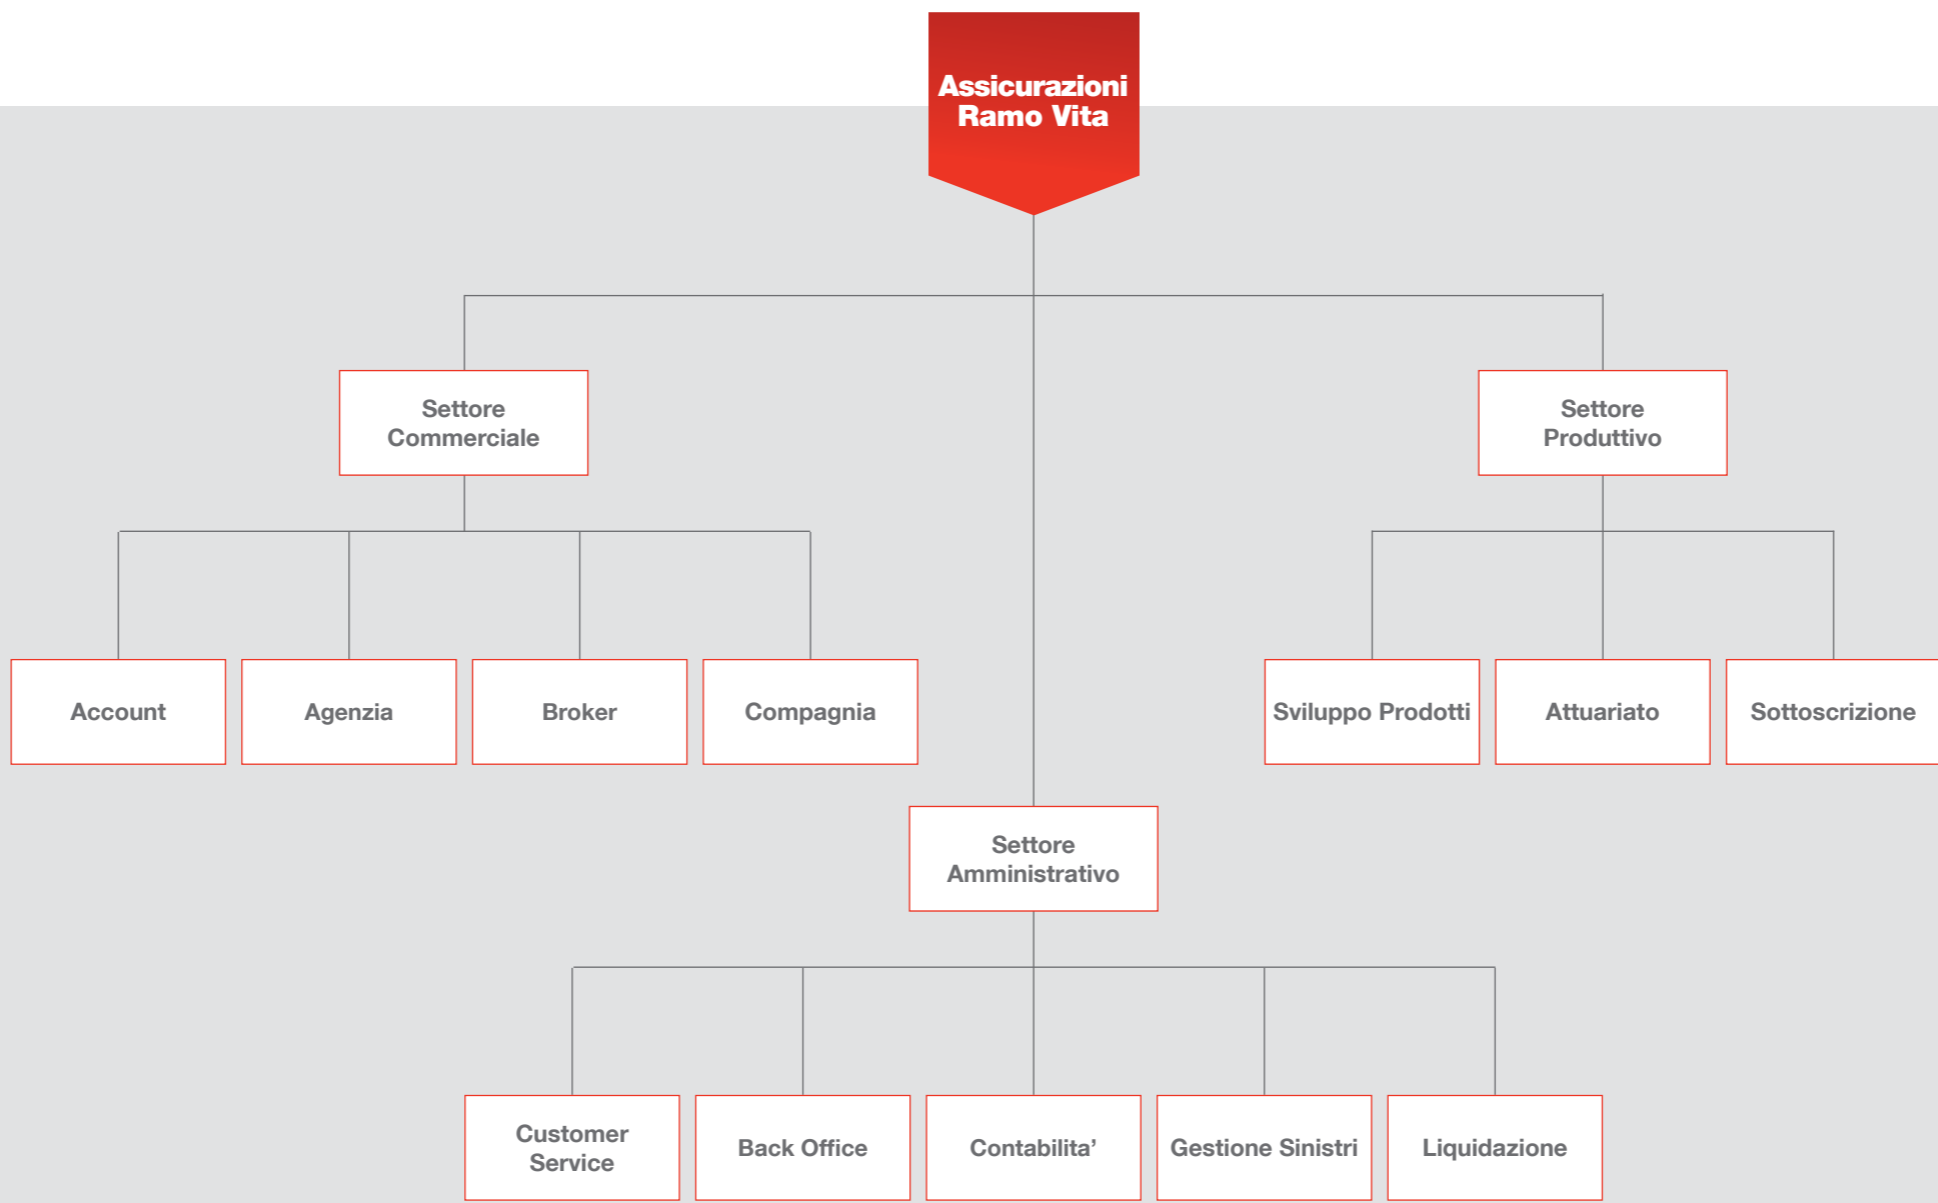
Assicurazioni Ramo Vita

Settore Commerciale

Settore Produttivo

Account

Agenzia

Broker

Compagnia

Sviluppo Prodotti

Attuariato

Sottoscrizione

Settore Amministrativo

Customer Service

Back Office

Contabilita'

Gestione Sinistri

Liquidazione